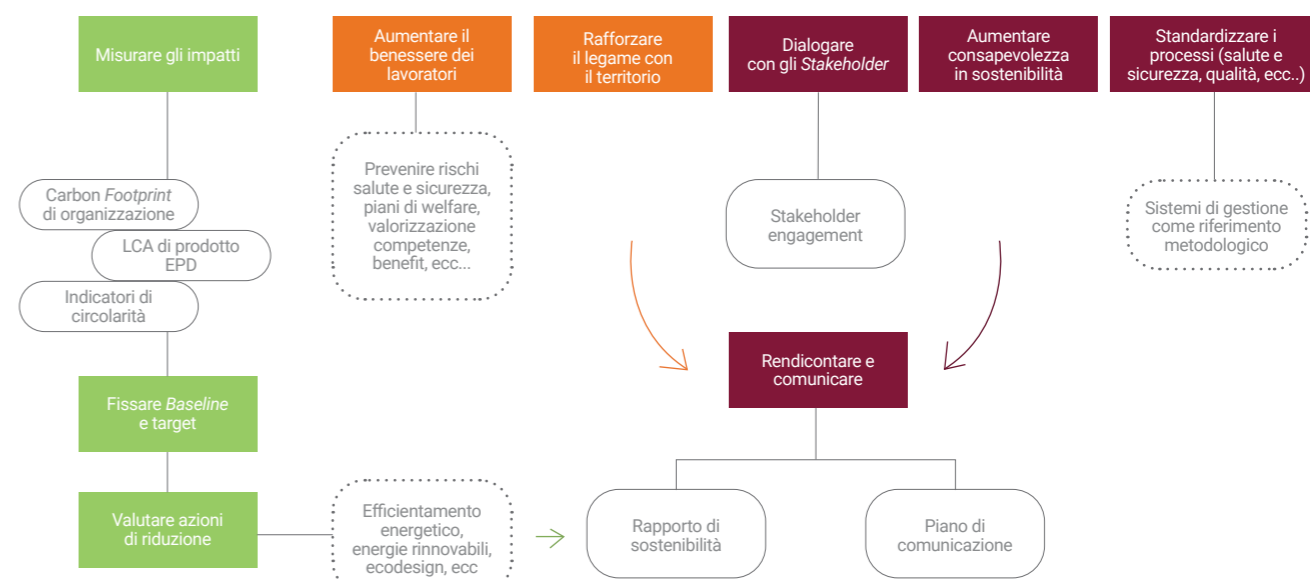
Misurare gli impatti

Aumentare il benessere dei lavoratori

Rafforzare il legame con il territorio

Dialogare con gli *Stakeholder*

Aumentare consapevolezza in sostenibilità

Standardizzare i processi (salute e sicurezza, qualità, ecc..)

Prevenire rischi salute e sicurezza, piani di welfare, valorizzazione competenze, benefit, ecc...

Carbon *Footprint* di organizzazione

LCA di prodotto EPD

Indicatori di circolarità

Stakeholder engagement

Sistemi di gestione come riferimento metodologico

Rendicontare e comunicare

Fissare *Baseline* e target

Valutare azioni di riduzione

Efficientamento energetico, energie rinnovabili, ecodesign, ecc

Rapporto di sostenibilità

Piano di comunicazione